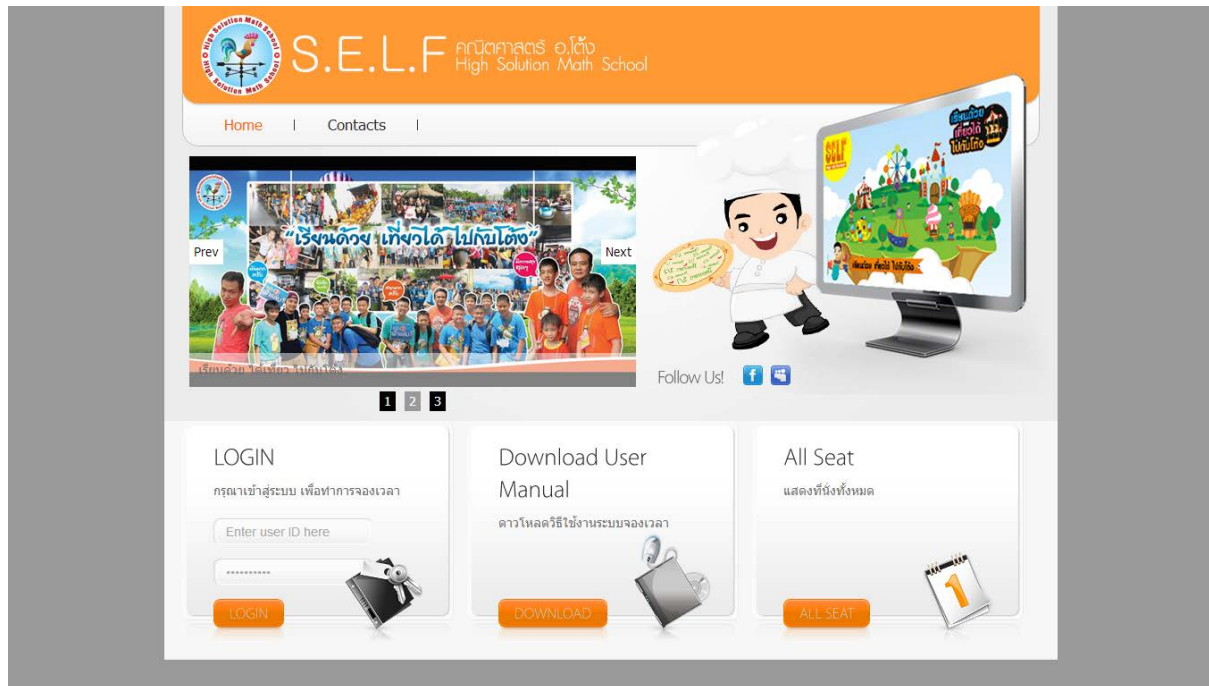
High Solution Math School

S.E.L.F คณิตศาสตร์ อ.โต้ง High Solution Math School

Home | Contacts |

"เรียนด้วย เที่ยวได้ ไปกับโต้ง"

Prev

Next

เรียนด้วย ได้เที่ยว ไปกับโต้ง

1 2 3

SELF

เรียนด้วย เที่ยวได้ ไปกับโต้ง

Follow Us!

LOGIN

กรุณาเข้าสู่ระบบ เพื่อทำการจองเวลา

Enter user ID here

••••••••••

LOGIN

Download User Manual

ดาวโหลดวิธีใช้งานระบบจองเวลา

DOWNLOAD

All Seat

แสดงที่นั่งทั้งหมด

1

ALL SEAT